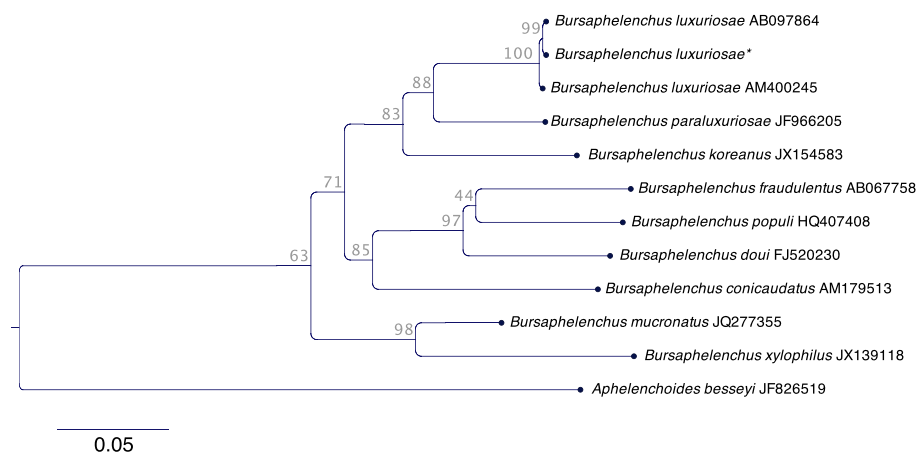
99
Bursaphelenchus luxuriosae AB097864
100
Bursaphelenchus luxuriosae*
Bursaphelenchus luxuriosae AM400245
88
Bursaphelenchus paraluxuriosae JF966205
83
Bursaphelenchus koreanus JX154583
71
44
Bursaphelenchus fraudulentus AB067758
97
Bursaphelenchus populi HQ407408
85
Bursaphelenchus doui FJ520230
63
Bursaphelenchus conicaudatus AM179513
98
Bursaphelenchus mucronatus JQ277355
Bursaphelenchus xylophilus JX139118
Aphelenchoides besseyi JF826519
0.05